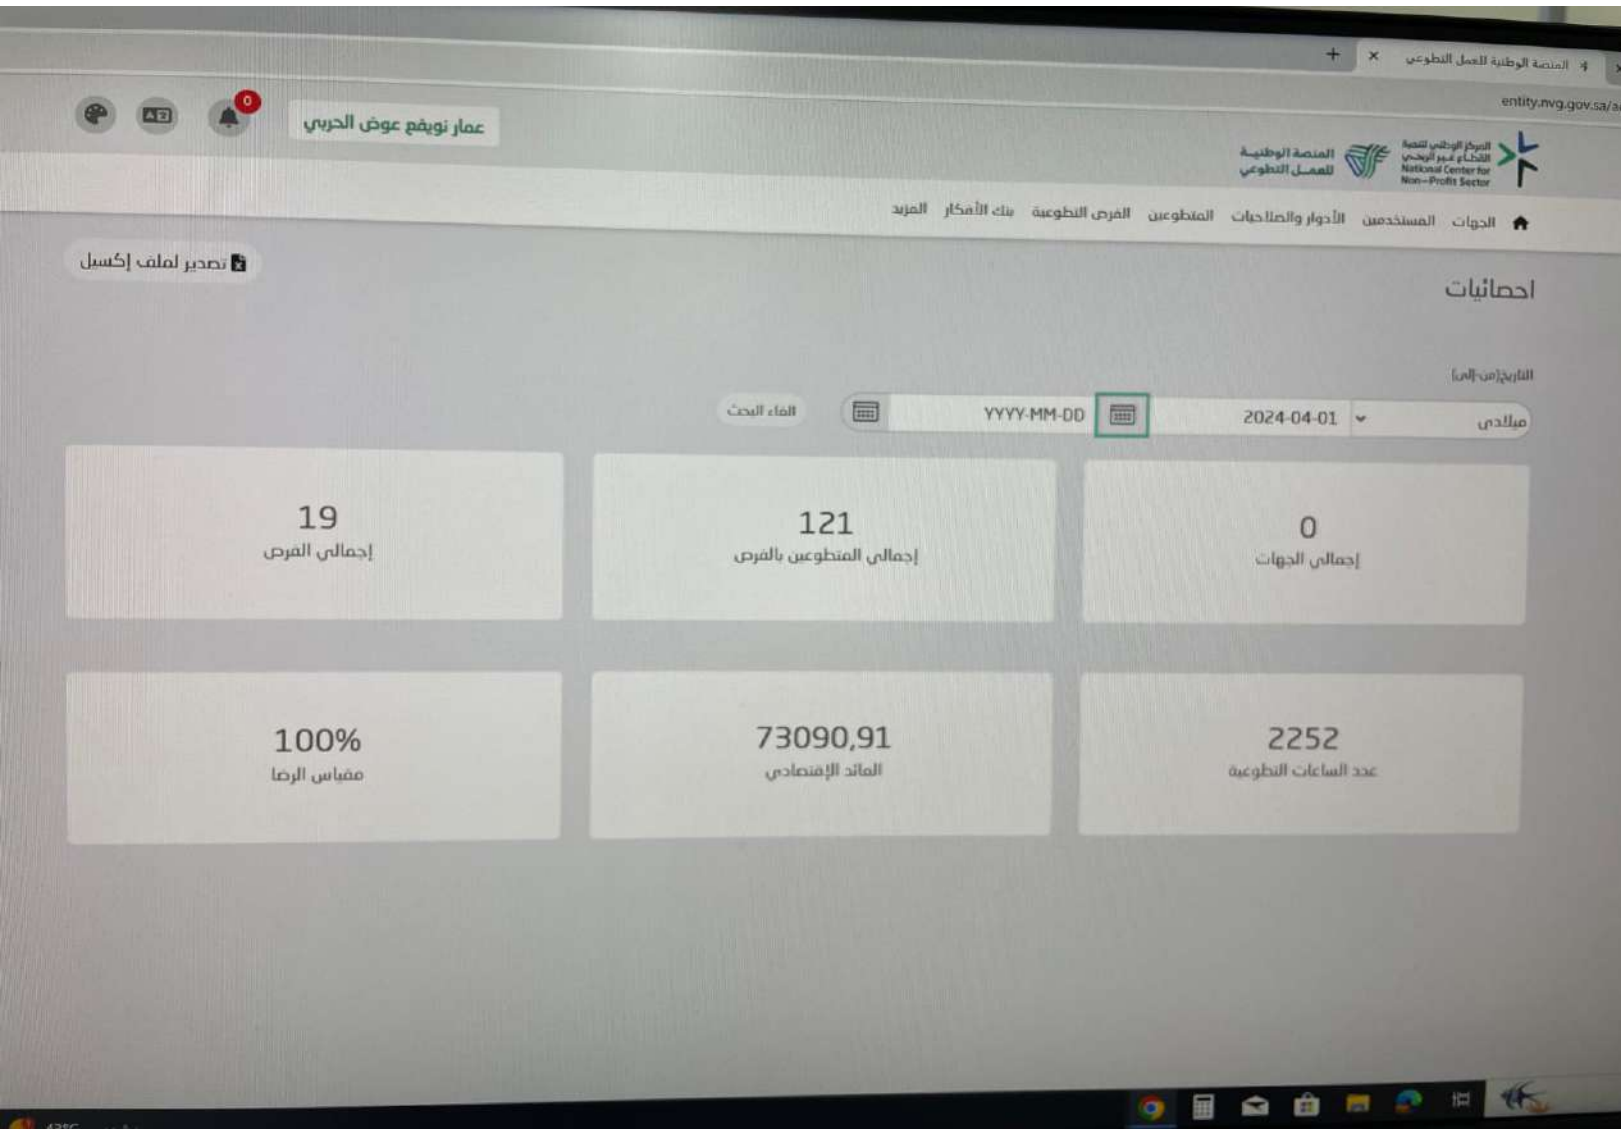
المنصة الوطنية للعمل التطوعي ×
+
entity.nvg.gov.sa/a

المركز الوطني لتنمية القطاع غير الربحي
National Center for Non-Profit Sector
المنصة الوطنية للعمل التطوعي

عمار نويفع عوض الحربي
0

الجهات المستخدمين الأدوار والصلاحيات المتطوعين الفرص التطوعية بنك الأفكار المزيد

احصائيات

تصدير لملف إكسيل

التاريخ(من-الى)

ميلادي 2024-04-01 YYYY-MM-DD الغاء البحث

0
إجمالي الجهات

121
إجمالي المتطوعين بالفرص

19
إجمالي الفرص

2252
عدد الساعات التطوعية

73090,91
العائد الإقتصادي

100%
مقياس الرضا